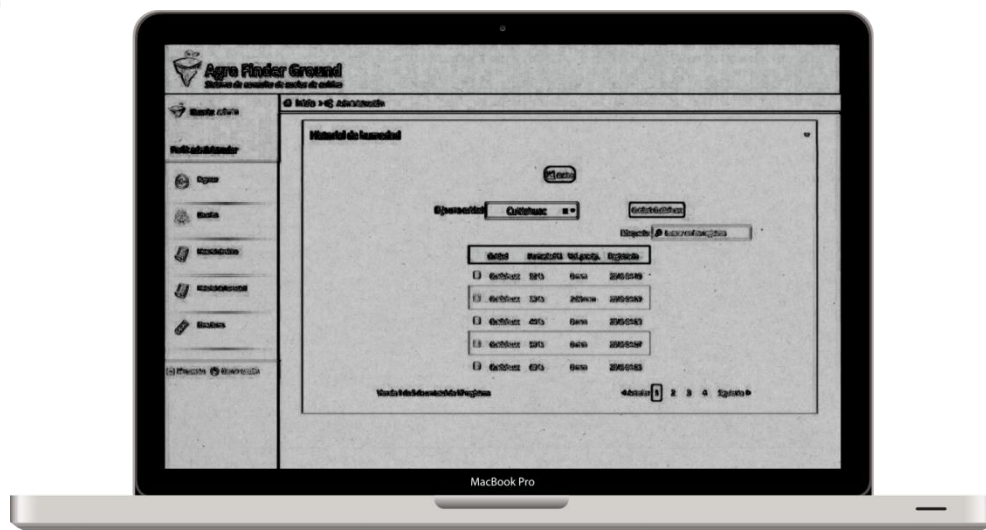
Agro Finder Ground
Sistema de consulta de suelos de cultivo

Usuario activo
Inicio > Administración

Perfil administrador

Historial de humedad

Cultivo

Pagination: Anterior 1 2 3 4 Siguiente

MacBook Pro